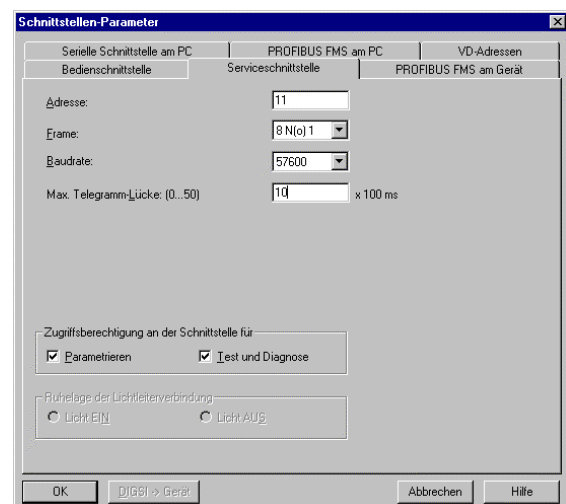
Schnittstellen-Parameter

Serielle Schnittstelle am PC | PROFIBUS FMS am PC | VD-Adressen
Bedienschnittstelle | Serviceschnittstelle | PROFIBUS FMS am Gerät

Adresse: 11

Frame: 8 N(o) 1

Baudrate: 57600

Max. Telegramm-Lücke: (0...50) 10 x 100 ms

Zugriffsberechtigung an der Schnittstelle für

Parametrieren

Test und Diagnose

Ruhelage der Lichtleiterverbindung

Licht EIN

Licht AUS

OK

DIGSI > Gerät

Abbrechen

Hilfe